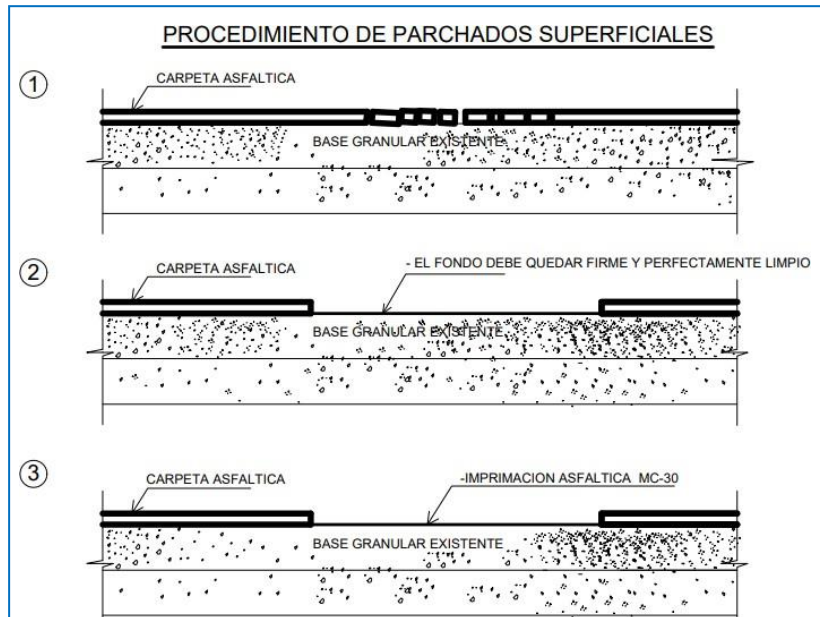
PROCEDIMIENTO DE PARCHADOS SUPERFICIALES

①
CARPETA ASFALTICA
BASE GRANULAR EXISTENTE

②
CARPETA ASFALTICA
- EL FONDO DEBE QUEDAR FIRME Y PERFECTAMENTE LIMPIO
BASE GRANULAR EXISTENTE

③
CARPETA ASFALTICA
-IMPRIMACION ASFALTICA MC-30
BASE GRANULAR EXISTENTE